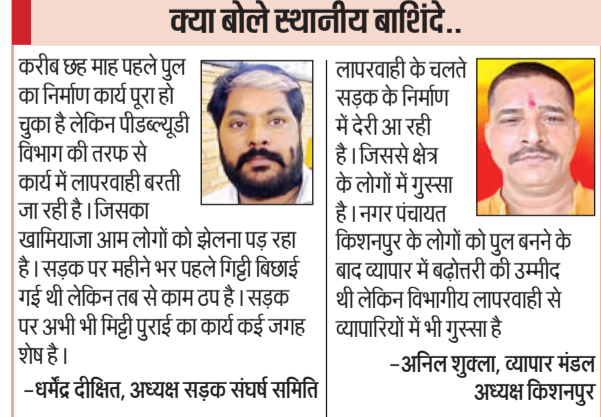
क्या बोले स्थानीय बाशिंदे..

करीब छह माह पहले पुल का निर्माण कार्य पूरा हो चुका है लेकिन पीडब्ल्यूडी विभाग की तरफ से कार्य में लापरवाही बरती जा रही है। जिसका खामियाजा आम लोगों को झेलना पड़ रहा है। सड़क पर महीने भर पहले गिट्टी बिछाई गई थी लेकिन तब से काम ठप है। सड़क पर अभी भी मिट्टी पुराई का कार्य कई जगह शेष है।

-धर्मेंद्र दीक्षित, अध्यक्ष सड़क संघर्ष समिति

लापरवाही के चलते सड़क के निर्माण में देरी आ रही है। जिससे क्षेत्र के लोगों में गुस्सा है। नगर पंचायत किशनपुर के लोगों को पुल बनने के बाद व्यापार में बढ़ोत्तरी की उम्मीद थी लेकिन विभागीय लापरवाही से व्यापारियों में भी गुस्सा है

-अनिल शुक्ला, व्यापार मंडल अध्यक्ष किशनपुर